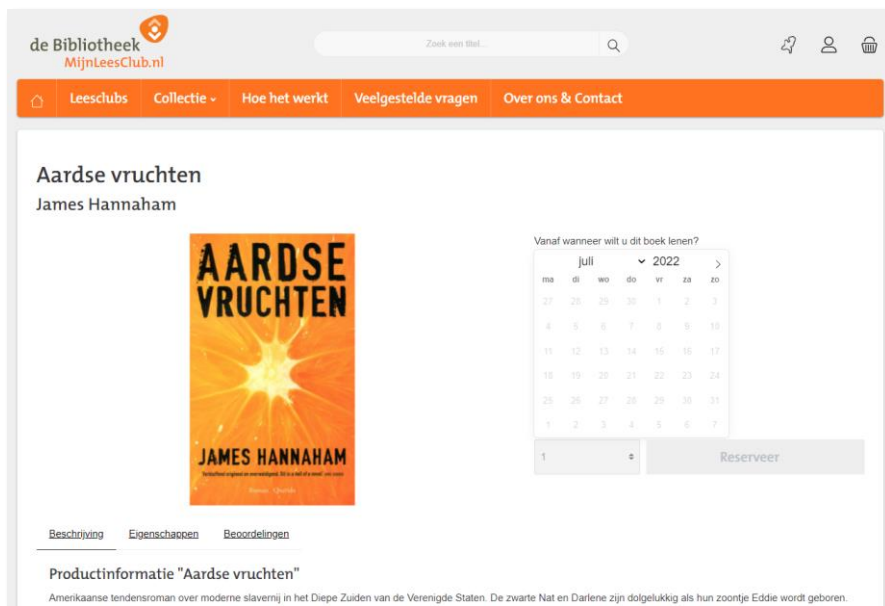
de Bibliotheek
MijnLeesClub.nl

Zoek een titel...

Leesclubs | Collectie | Hoe het werkt | Veelgestelde vragen | Over ons & Contact

Aardse vruchten
James Hannaham

AARDSE VRUCHTEN
JAMES HANNAHAM
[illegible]

Vanaf wanneer wilt u dit boek lenen?

juli 2022

| ma | di | wo | do | vr | za | zo |
|---|---|---|---|---|---|---|
| 27 | 28 | 29 | 30 | 1 | 2 | 3 |
| 4 | 5 | 6 | 7 | 8 | 9 | 10 |
| 11 | 12 | 13 | 14 | 15 | 16 | 17 |
| 18 | 19 | 20 | 21 | 22 | 23 | 24 |
| 25 | 26 | 27 | 28 | 29 | 30 | 31 |
| 1 | 2 | 3 | 4 | 5 | 6 | 7 |

1
Reserveer

Beschrijving | Eigenschappen | Beoordelingen

Productinformatie "Aardse vruchten"
Amerikaanse tendensroman over moderne slavernij in het Diepe Zuiden van de Verenigde Staten. De zwarte Nat en Darlene zijn dolgelukkig als hun zoontje Eddie wordt geboren.